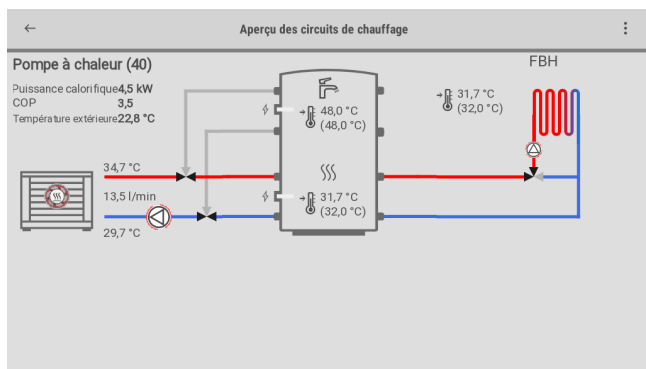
Aperçu des circuits de chauffage

Pompe à chaleur (40)

Puissance calorifique 4,5 kW
COP 3,5
Température extérieure 22,8 °C

FBH

48,0 °C
(48,0 °C)

31,7 °C
(32,0 °C)

31,7 °C
(32,0 °C)

34,7 °C
13,5 l/min
29,7 °C